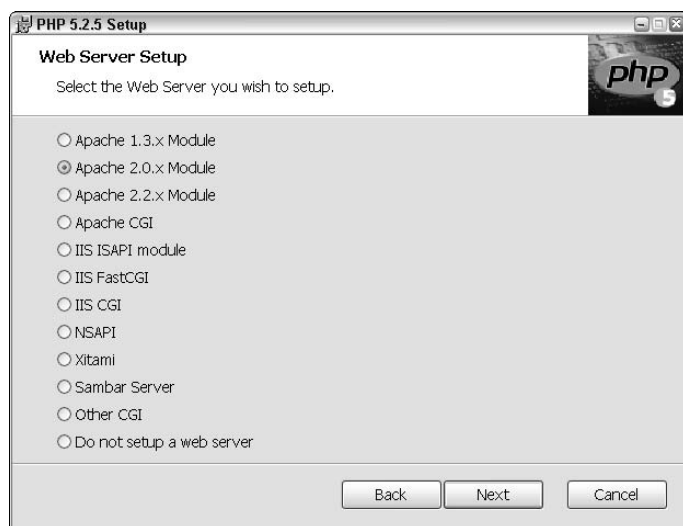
PHP 5.2.5 Setup

Web Server Setup

Select the Web Server you wish to setup.

php 5

Apache 1.3.x Module

Apache 2.0.x Module

Apache 2.2.x Module

Apache CGI

IIS ISAPI module

IIS FastCGI

IIS CGI

NSAPI

Xitami

Sambar Server

Other CGI

Do not setup a web server

Back

Next

Cancel